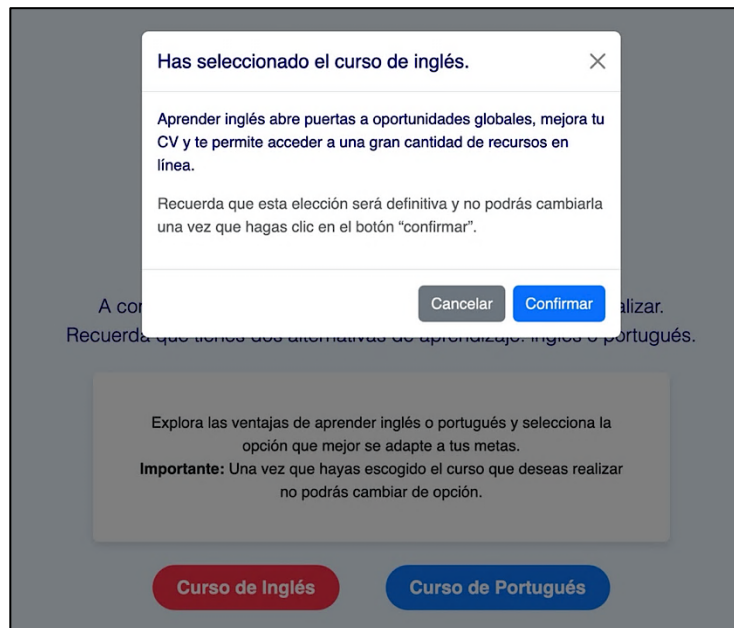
Has seleccionado el curso de inglés.

×

Aprender inglés abre puertas a oportunidades globales, mejora tu CV y te permite acceder a una gran cantidad de recursos en línea.

Recuerda que esta elección será definitiva y no podrás cambiarla una vez que hagas clic en el botón "confirmar".

Cancelar

Confirmar

A co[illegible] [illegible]alizar.

Recuerda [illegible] portugués.

Explora las ventajas de aprender inglés o portugués y selecciona la opción que mejor se adapte a tus metas.
**Importante:** Una vez que hayas escogido el curso que deseas realizar no podrás cambiar de opción.

Curso de Inglés

Curso de Portugués